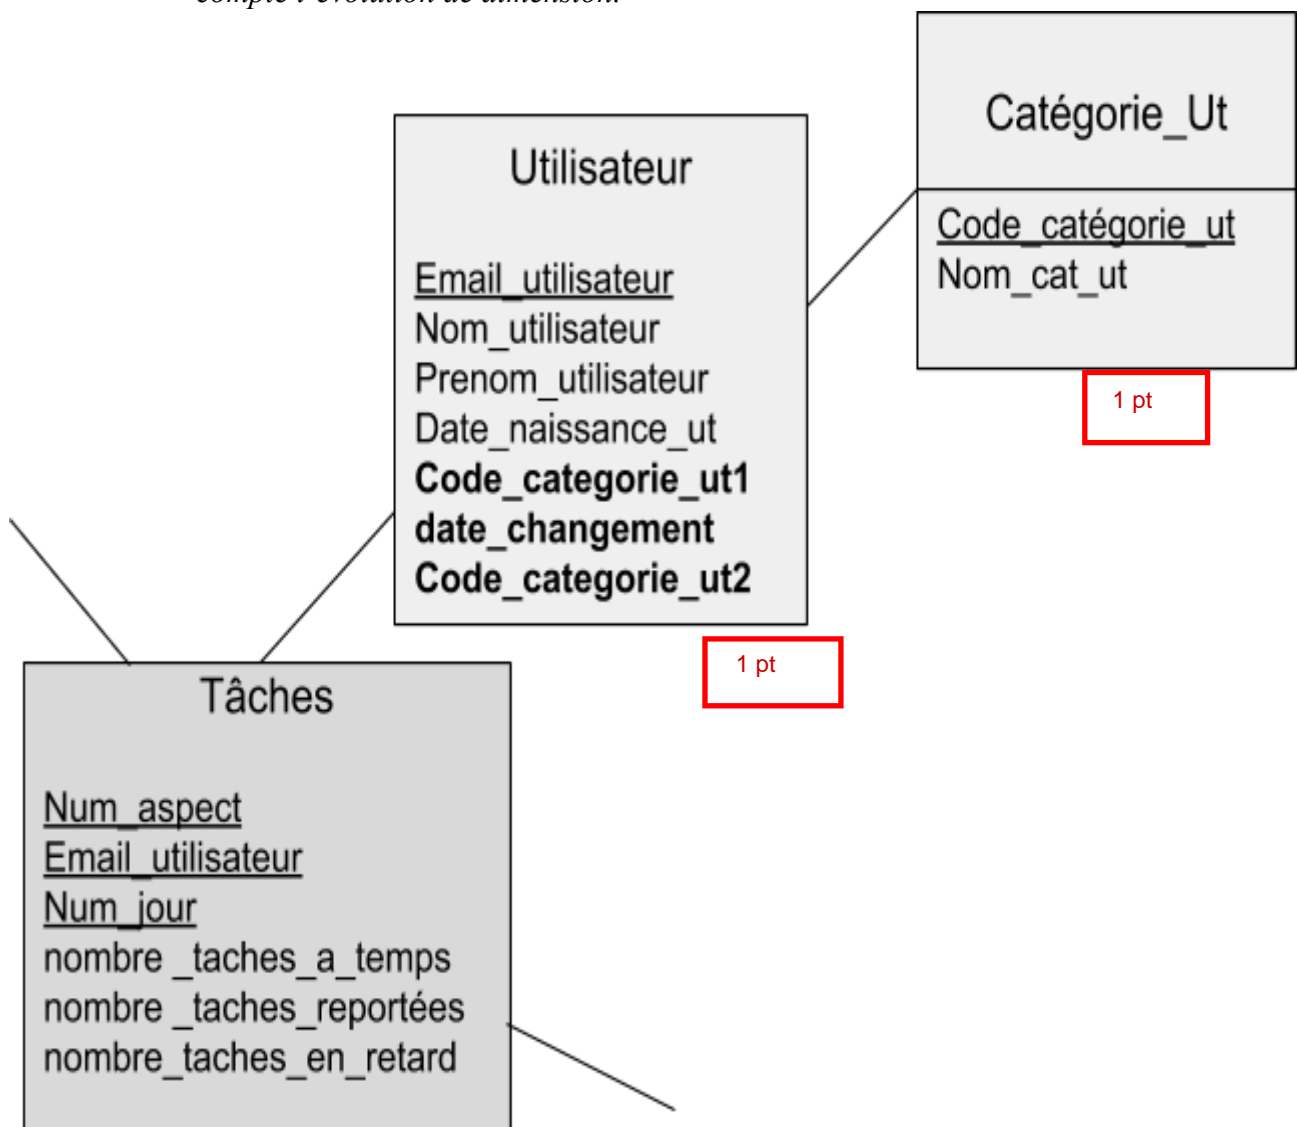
compte l'évolution de dimension.

Catégorie_Ut

Code_catégorie_ut
Nom_cat_ut

1 pt

Utilisateur

Email_utilisateur
Nom_utilisateur
Prenom_utilisateur
Date_naissance_ut
**Code_categorie_ut1**
**date_changement**
**Code_categorie_ut2**

1 pt

Tâches

Num_aspect
Email_utilisateur
Num_jour
nombre _taches_a_temps
nombre _taches_reportées
nombre_taches_en_retard